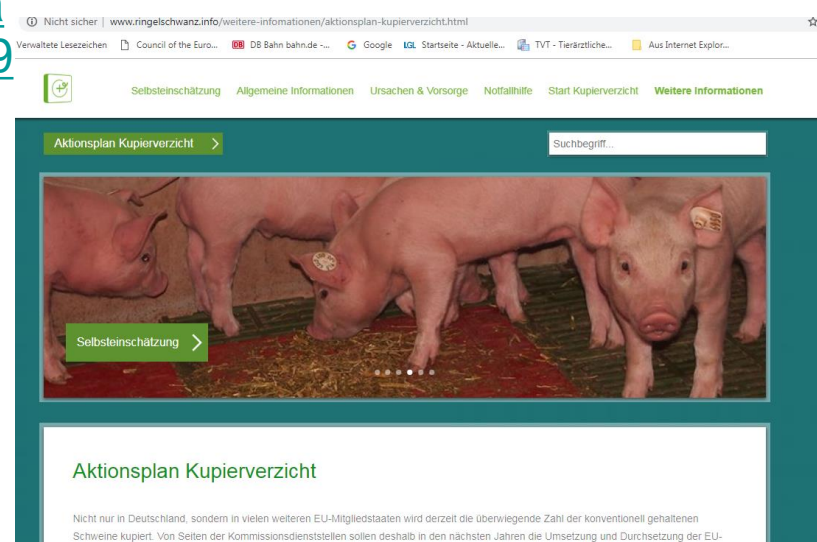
1
9

Nicht sicher | www.ringelschwanz.info/weitere-infomationen/aktionsplan-kupierverzicht.html

Verwaltete Lesezeichen Council of the Euro... DB Bahn bahn.de -... Google LGL Startseite - Aktuelle... TVT - Tierärztliche... Aus Internet Explor...

Selbsteinschätzung Allgemeine Informationen Ursachen & Vorsorge Notfallhilfe Start Kupierverzicht Weitere Informationen

Aktionsplan Kupierverzicht

Suchbegriff...

Selbsteinschätzung

Aktionsplan Kupierverzicht

Nicht nur in Deutschland, sondern in vielen weiteren EU-Mitgliedstaaten wird derzeit die überwiegende Zahl der konventionell gehaltenen Schweine kupiert. Von Seiten der Kommissionsdienststellen sollen deshalb in den nächsten Jahren die Umsetzung und Durchsetzung der EU-